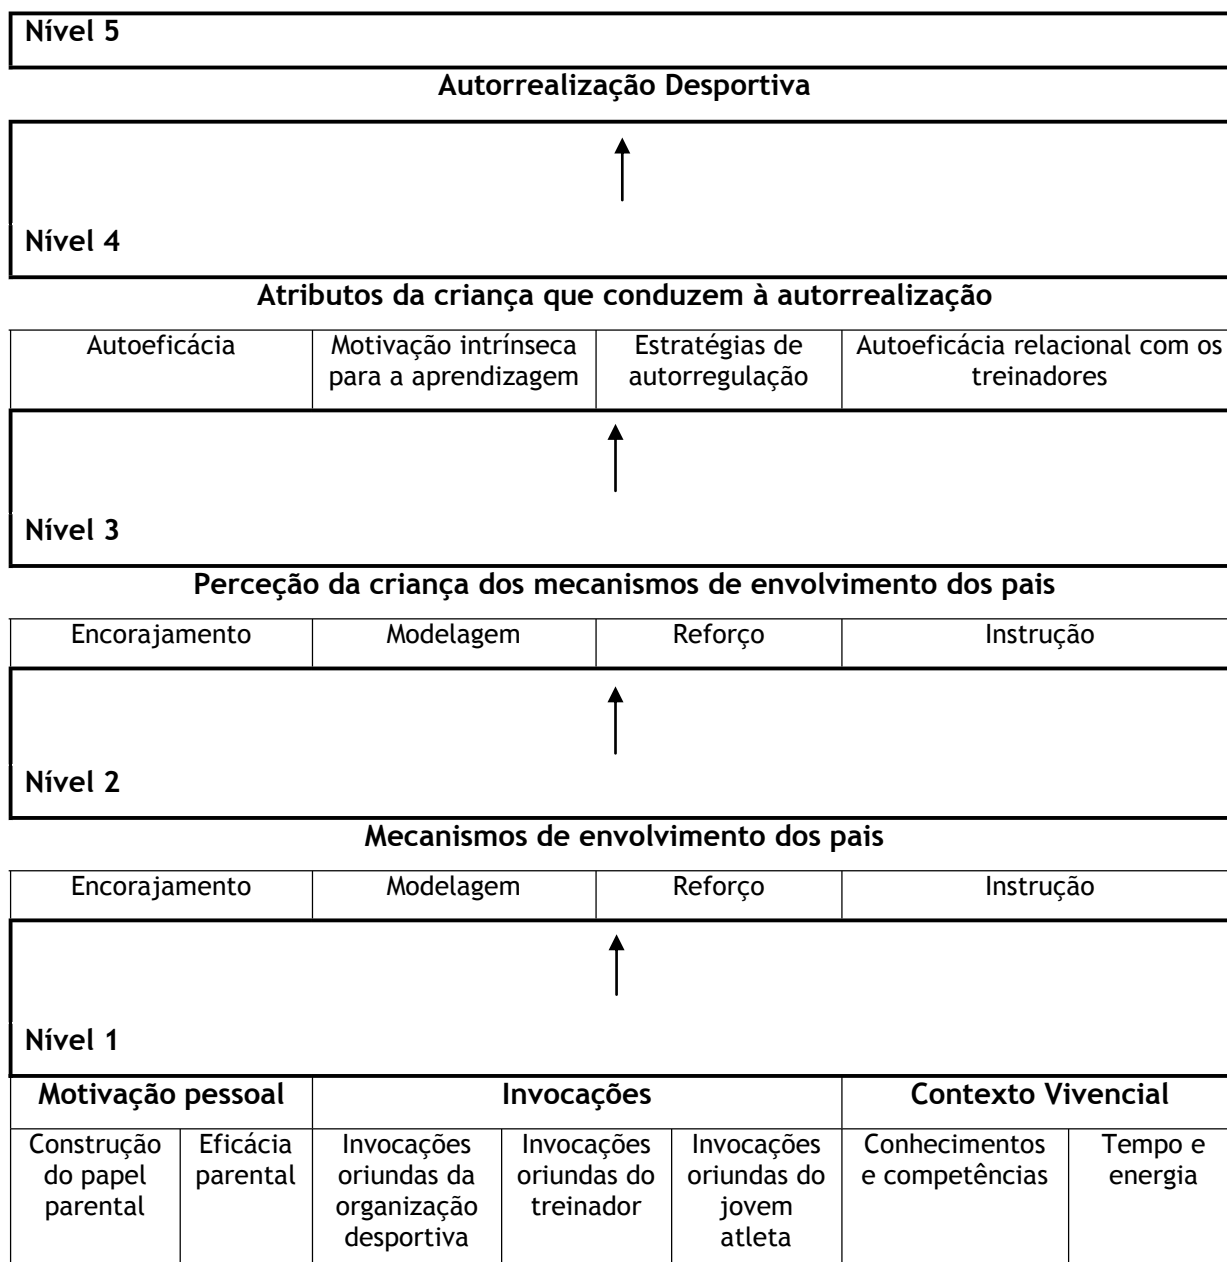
Nível 5

Autorrealização Desportiva

Nível 4

Atributos da criança que conduzem à autorrealização

| Autoeficácia | Motivação intrínseca para a aprendizagem | Estratégias de autorregulação | Autoeficácia relacional com os treinadores |
|---|---|---|---|

Nível 3

Perceção da criança dos mecanismos de envolvimento dos pais

| Encorajamento | Modelagem | Reforço | Instrução |
|---|---|---|---|

Nível 2

Mecanismos de envolvimento dos pais

| Encorajamento | Modelagem | Reforço | Instrução |
|---|---|---|---|

Nível 1

| Motivação pessoal | | Invocações | | | Contexto Vivencial | |
|---|---|---|---|---|---|---|
| Construção do papel parental | Eficácia parental | Invocações oriundas da organização desportiva | Invocações oriundas do treinador | Invocações oriundas do jovem atleta | Conhecimentos e competências | Tempo e energia |